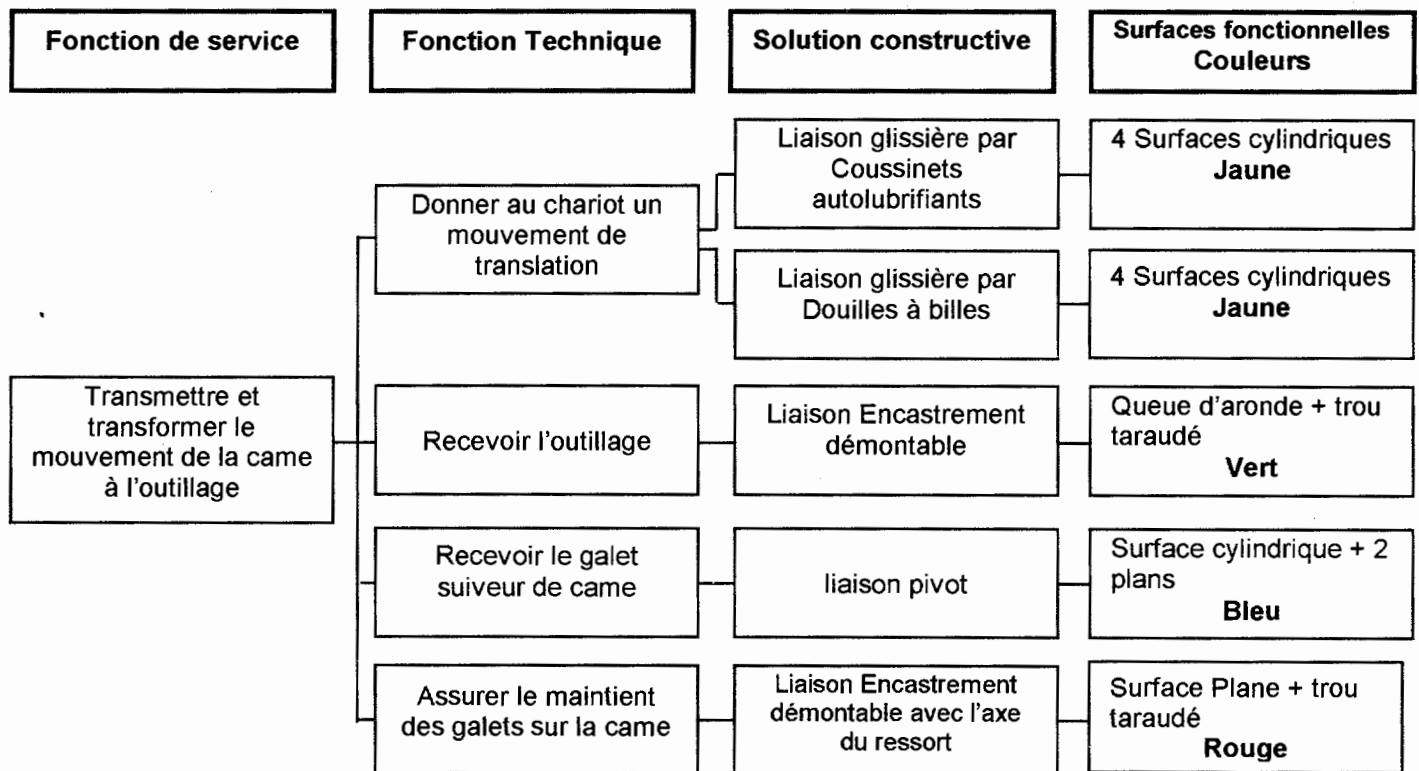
Fonction de service

Fonction Technique

Solution constructive

Surfaces fonctionnelles
Couleurs

Transmettre et transformer le mouvement de la came à l'outillage

Donner au chariot un mouvement de translation

Liaison glissière par Coussinets autolubrifiants

4 Surfaces cylindriques
Jaune

Liaison glissière par Douilles à billes

4 Surfaces cylindriques
Jaune

Recevoir l'outillage

Liaison Encastrement démontable

Queue d'aronde + trou taraudé
Vert

Recevoir le galet suiveur de came

liaison pivot

Surface cylindrique + 2 plans
Bleu

Assurer le maintient des galets sur la came

Liaison Encastrement démontable avec l'axe du ressort

Surface Plane + trou taraudé
Rouge